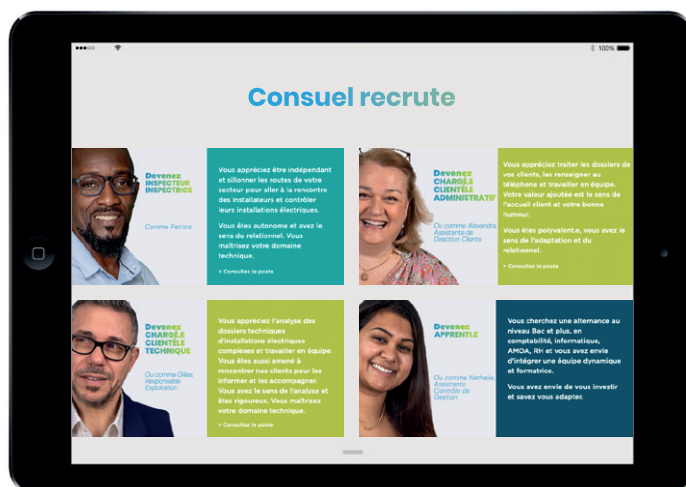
100%

Consuel recrute

Devenez INSPECTEUR INSPECTRICE

Comme Patrice

Vous appréciez être indépendant et sillonner les routes de votre secteur pour aller à la rencontre des installateurs et contrôler leurs installations électriques.

Vous êtes autonome et avez le sens du relationnel. Vous maîtrisez votre domaine technique.

> Consultez le poste

Devenez CHARGÉ.E CLIENTÈLE ADMINISTRATIF

Ou comme Alexandra, Assistante de Direction Clients

Vous appréciez traiter les dossiers de vos clients, les renseigner au téléphone et travailler en équipe. Votre valeur ajoutée est le sens de l'accueil client et votre bonne humeur.

Vous êtes polyvalent.e, vous avez le sens de l'adaptation et du relationnel.

> Consultez le poste

Devenez CHARGÉ.E CLIENTÈLE TECHNIQUE

Ou comme Gilles, Responsable Exploitation

Vous appréciez l'analyse des dossiers techniques d'installation électriques complexes et travailler en équipe. Vous êtes aussi amené à rencontrer nos clients pour les informer et les accompagner. Vous avez le sens de l'analyse et êtes rigoureux. Vous maîtrisez votre domaine technique.

> Consultez le poste

Devenez APPRENTI.E

Ou comme Nathalie, Assistante Contrôle de Gestion

Vous cherchez une alternance au niveau Bac et plus, en comptabilité, informatique, AMOA, RH et vous avez envie d'intégrer une équipe dynamique et formatrice.

Vous avez envie de vous investir et savez vous adapter.